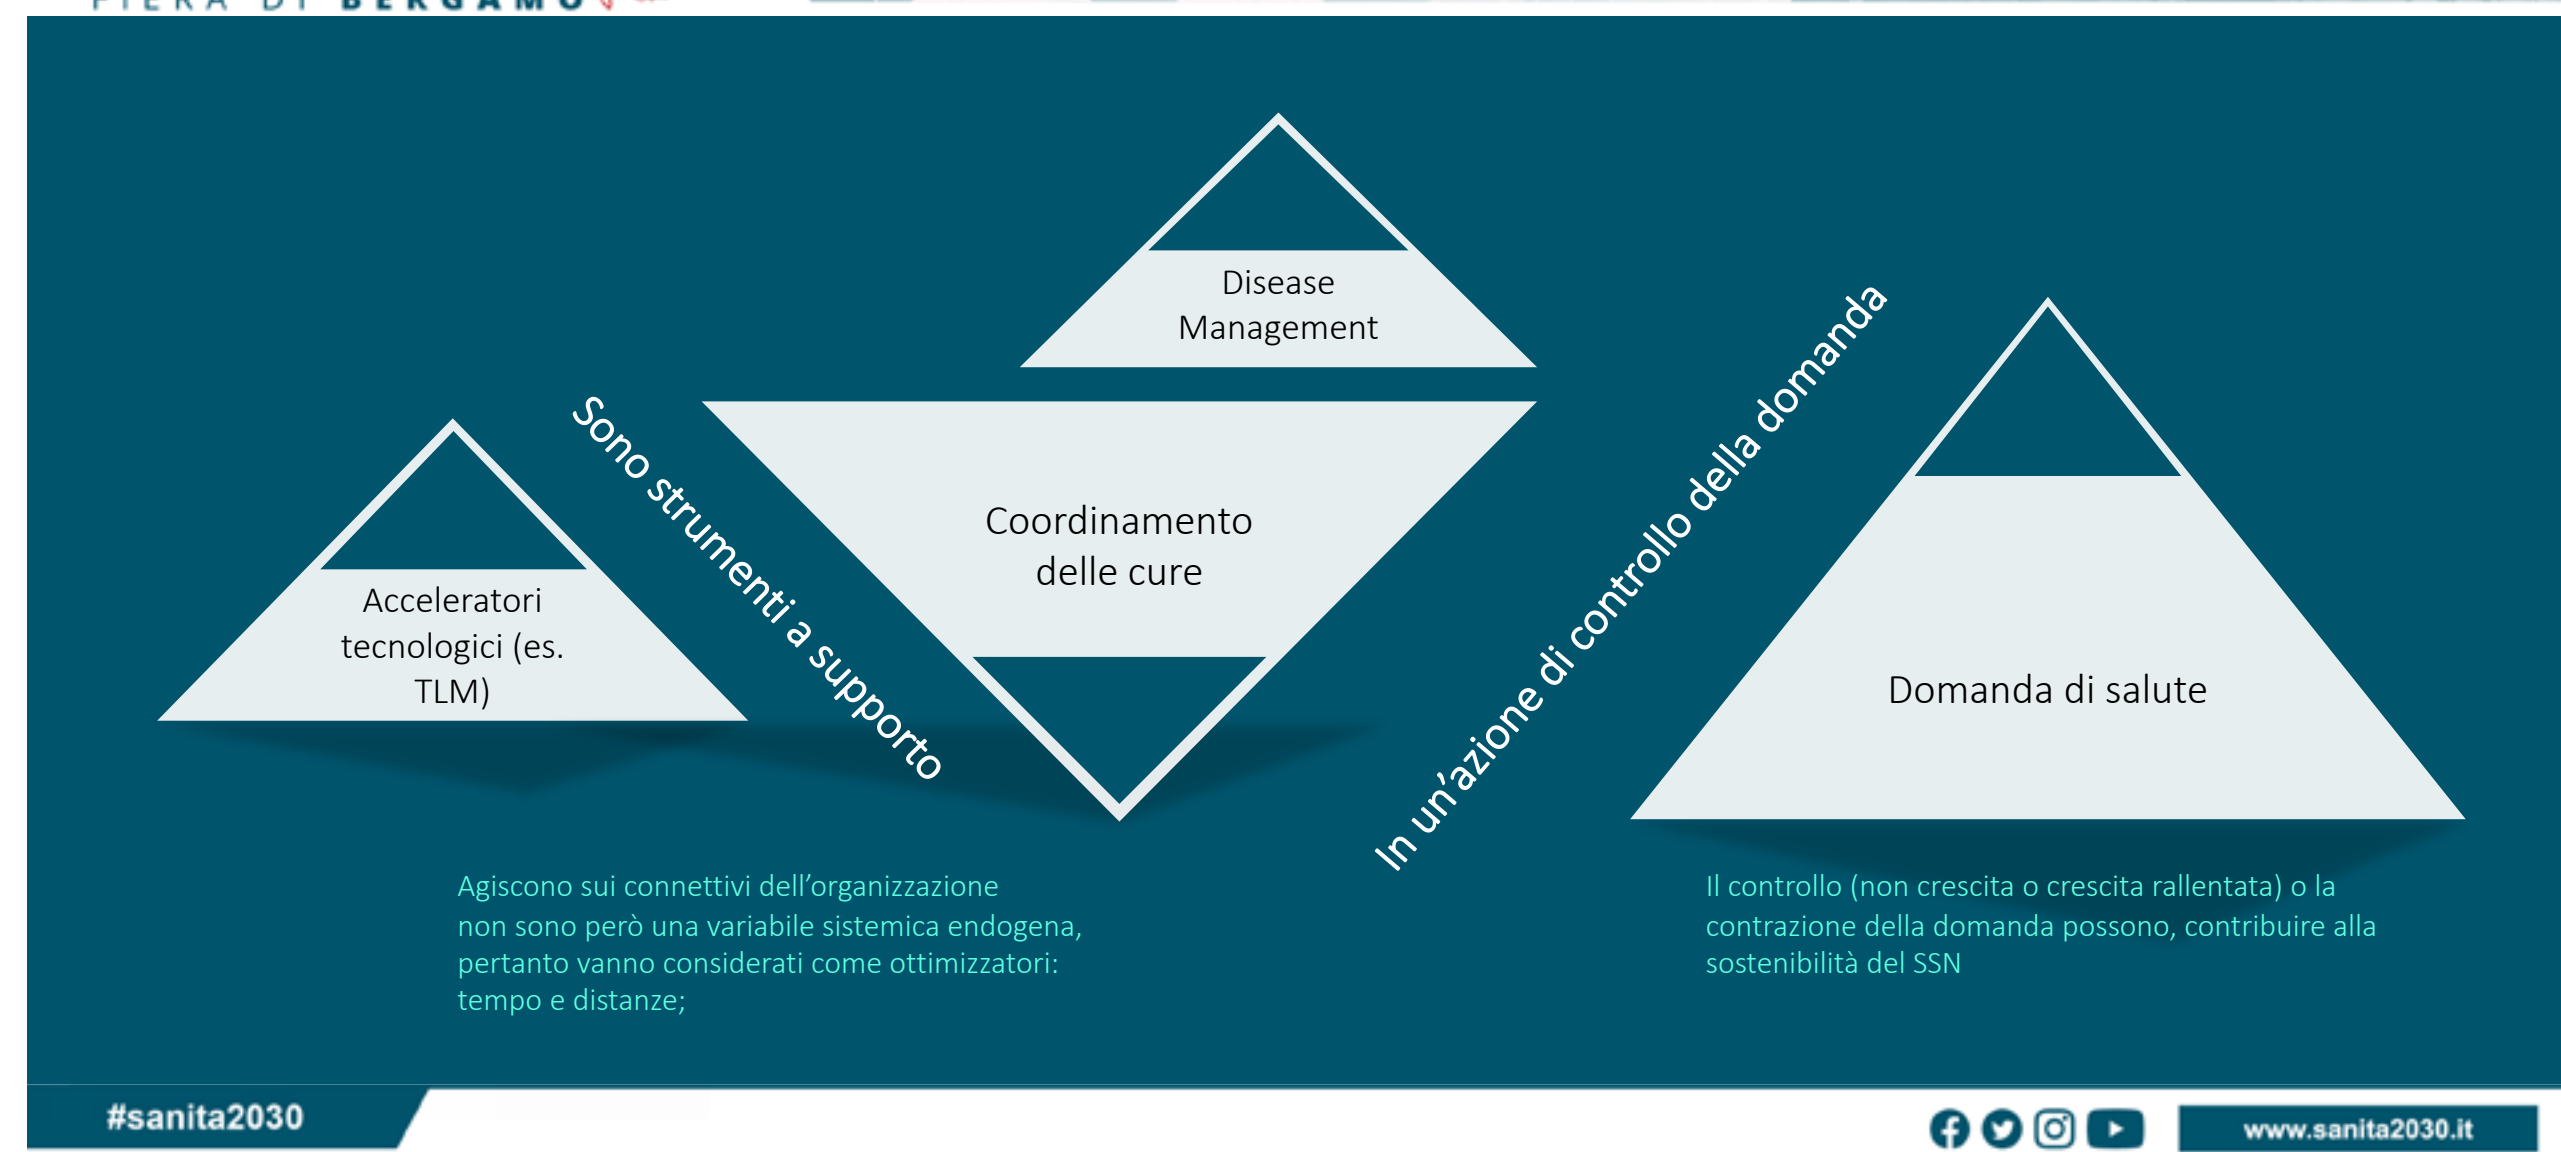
FIERA DI BERGAMO

Disease Management

Acceleratori tecnologici (es. TLM)

Sono strumenti a supporto

Coordinamento delle cure

In un'azione di controllo della domanda

Domanda di salute

Agiscono sui connettivi dell'organizzazione non sono però una variabile sistemica endogena, pertanto vanno considerati come ottimizzatori: tempo e distanze;

Il controllo (non crescita o crescita rallentata) o la contrazione della domanda possono, contribuire alla sostenibilità del SSN

#sanita2030

www.sanita2030.it